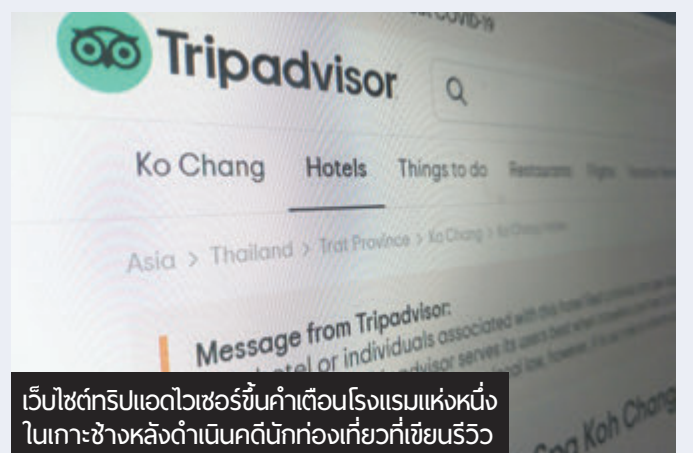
COVID-19

Tripadvisor

Ko Chang Hotels Things to do Restaurants

Asia > Thailand > Trat Province > Ko Chang >

Message from Tripadvisor:
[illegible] hotel or individuals associated with this hotel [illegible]
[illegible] advisor serves its users best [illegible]

Koh Chang

เว็บไซต์ทริปแอดไวเซอร์ขึ้นคำเตือนโรงแรมแห่งหนึ่งในเกาะช้างหลังดำเนินคดีนักท่องเที่ยวที่เขียนรีวิว